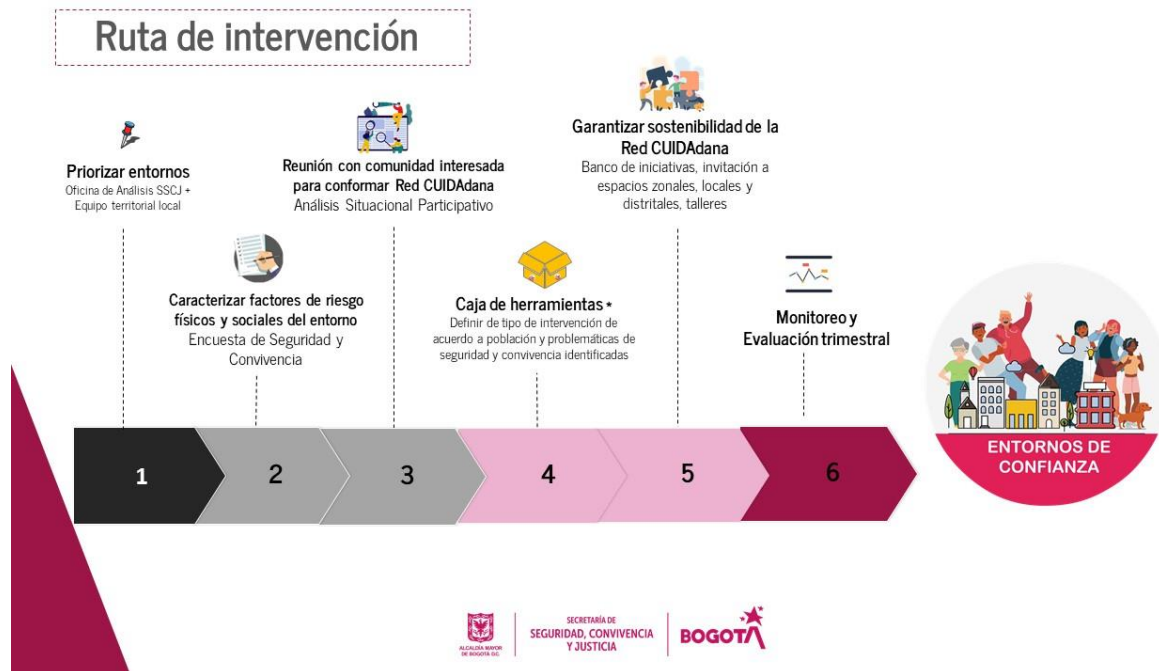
Ruta de intervención

Priorizar entornos
Oficina de Análisis SSCJ + Equipo territorial local

Caracterizar factores de riesgo físicos y sociales del entorno
Encuesta de Seguridad y Convivencia

Reunión con comunidad interesada para conformar Red CUIDAdana
Análisis Situacional Participativo

Caja de herramientas *
Definir de tipo de intervención de acuerdo a población y problemáticas de seguridad y convivencia identificadas

Garantizar sostenibilidad de la Red CUIDAdana
Banco de iniciativas, invitación a espacios zonales, locales y distritales, talleres

Monitoreo y Evaluación trimestral

1
2
3
4
5
6

ENTORNOS DE CONFIANZA

ALCALDÍA MAYOR DE BOGOTÁ D.C.
SECRETARÍA DE SEGURIDAD, CONVIVENCIA Y JUSTICIA
BOGOTÁ